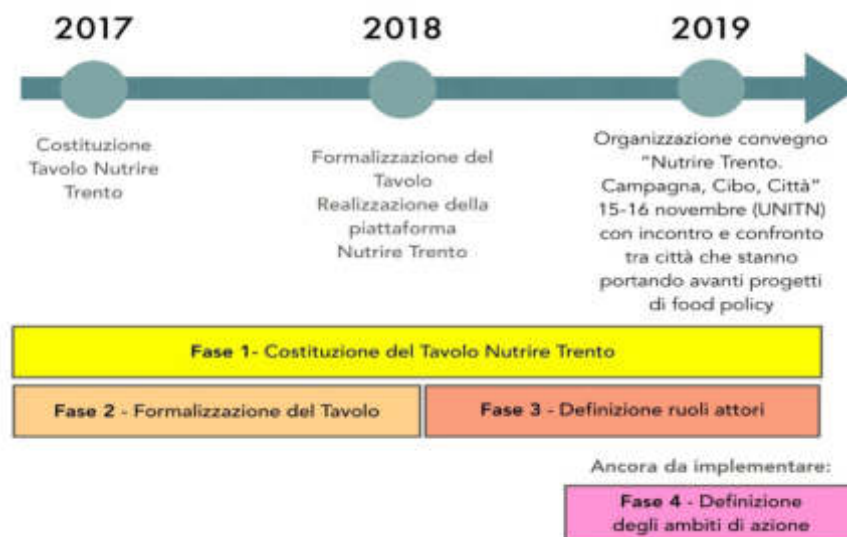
2017

2018

2019

Costituzione Tavolo Nutrire Trento

Formalizzazione del Tavolo
Realizzazione della piattaforma Nutrire Trento

Organizzazione convegno "Nutrire Trento. Campagna, Cibo, Città" 15-16 novembre (UNITN) con incontro e confronto tra città che stanno portando avanti progetti di food policy

Fase 1- Costituzione del Tavolo Nutrire Trento

Fase 2 - Formalizzazione del Tavolo

Fase 3 - Definizione ruoli attori

Ancora da implementare:

Fase 4 - Definizione degli ambiti di azione